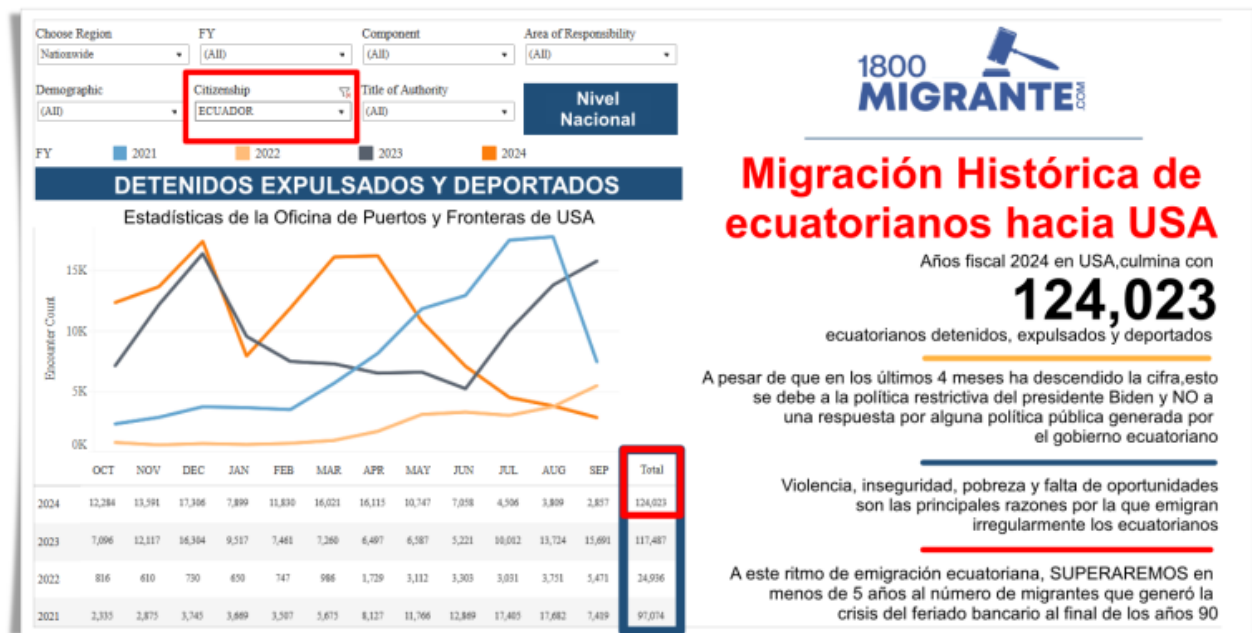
Choose Region
Nationwide
FY
(All)
Component
(All)
Area of Responsibility
(All)
Demographic
(All)
Citizenship
ECUADOR
Title of Authority
(All)
Nivel Nacional

FY 2021 2022 2023 2024

DETENIDOS EXPULSADOS Y DEPORTADOS

Estadísticas de la Oficina de Puertos y Fronteras de USA

Encounter Count
15K
10K
5K
0K

| | OCT | NOV | DEC | JAN | FEB | MAR | APR | MAY | JUN | JUL | AUG | SEP | Total |
|---|---|---|---|---|---|---|---|---|---|---|---|---|---|
| 2024 | 12,284 | 13,591 | 17,306 | 7,899 | 11,830 | 16,021 | 16,115 | 10,747 | 7,058 | 4,506 | 3,809 | 2,857 | 124,023 |
| 2023 | 7,096 | 12,117 | 16,304 | 9,517 | 7,461 | 7,260 | 6,497 | 6,587 | 5,221 | 10,012 | 13,724 | 15,691 | 117,487 |
| 2022 | 816 | 610 | 730 | 650 | 747 | 986 | 1,729 | 3,112 | 3,303 | 3,031 | 3,751 | 5,471 | 24,936 |
| 2021 | 2,335 | 2,875 | 3,745 | 3,669 | 3,507 | 5,675 | 8,127 | 11,766 | 12,869 | 17,405 | 17,682 | 7,419 | 97,074 |

1800 MIGRANTE.COM

Migración Histórica de ecuatorianos hacia USA

Años fiscal 2024 en USA,culmina con
124,023
ecuatorianos detenidos, expulsados y deportados

A pesar de que en los últimos 4 meses ha descendido la cifra,esto se debe a la política restrictiva del presidente Biden y NO a una respuesta por alguna política pública generada por el gobierno ecuatoriano

Violencia, inseguridad, pobreza y falta de oportunidades son las principales razones por la que emigran irregularmente los ecuatorianos

A este ritmo de emigración ecuatoriana, SUPERAREMOS en menos de 5 años al número de migrantes que generó la crisis del feriado bancario al final de los años 90